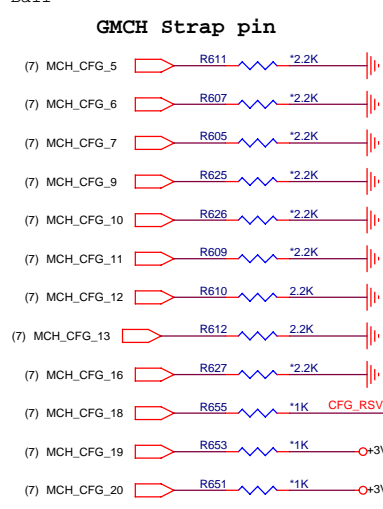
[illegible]

GMCH Strap pin

(7) MCH_CFG_5 R611 *2.2K

(7) MCH_CFG_6 R607 *2.2K

(7) MCH_CFG_7 R605 *2.2K

(7) MCH_CFG_9 R625 *2.2K

(7) MCH_CFG_10 R626 *2.2K

(7) MCH_CFG_11 R609 *2.2K

(7) MCH_CFG_12 R610 2.2K

(7) MCH_CFG_13 R612 2.2K

(7) MCH_CFG_16 R627 *2.2K

(7) MCH_CFG_18 R655 *1K CFG_RSV

(7) MCH_CFG_19 R653 *1K +3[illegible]

(7) MCH_CFG_20 R651 *1K +3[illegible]